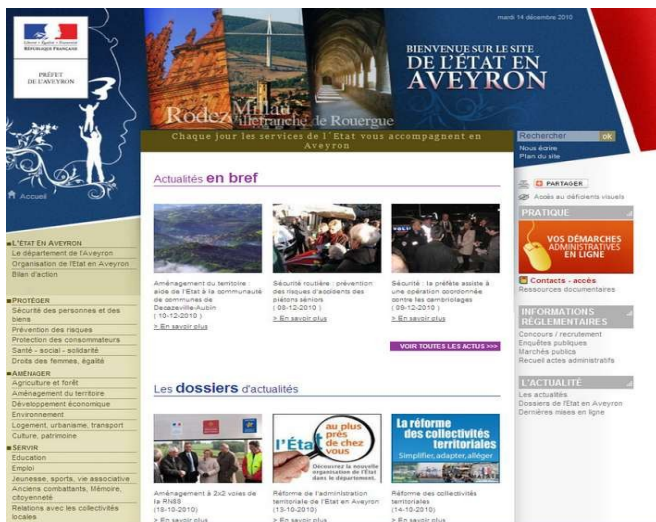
Liberté • Égalité • Fraternité
RÉPUBLIQUE FRANÇAISE

PRÉFET DE L'AVEYRON

mardi 14 décembre 2010

BIENVENUE SUR LE SITE
DE L'ÉTAT EN AVEYRON

Rodez Millau Villefranche de Rouergue

Chaque jour les services de l'Etat vous accompagnent en Aveyron

Rechercher ok
Nous écrire
Plan du site

Accueil

Actualités en bref

PARTAGER
Accès au déficients visuels

PRATIQUE
VOS DÉMARCHES ADMINISTRATIVES EN LIGNE
Contacts - accès
Ressources documentaires

INFORMATIONS RÉGLEMENTAIRES
Concours / recrutement
Enquêtes publiques
Marchés publics
Recueil actes administratifs

L'ACTUALITÉ
Les actualités
Dossiers de l'Etat en Aveyron
Dernières mises en ligne

L'ÉTAT EN AVEYRON
Le département de l'Aveyron
Organisation de l'Etat en Aveyron
Bilan d'action

PROTÉGER
Sécurité des personnes et des biens
Prévention des risques
Protection des consommateurs
Santé - social - solidarité
Droits des femmes, égalité

AMÉNAGER
Agriculture et forêt
Aménagement du territoire
Développement économique
Environnement
Logement, urbanisme, transport
Culture, patrimoine

SERVIR
Education
Emploi
Jeunesse, sports, vie associative
Anciens combattants, Mémoire, citoyenneté
Relations avec les collectivités locales

Aménagement du territoire : aide de l'Etat à la communauté de communes de Decazeville-Aubin (10-12-2010)
> En savoir plus

Sécurité routière : prévention des risques d'accidents des piétons séniors (08-12-2010)
> En savoir plus

Sécurité : la préfète assiste à une opération coordonnée contre les cambriolages (09-12-2010)
> En savoir plus

VOIR TOUTES LES ACTUS >>>

Les dossiers d'actualités

l'État au plus près de chez vous
Découvrez la nouvelle organisation de l'Etat dans le département.

La réforme des collectivités territoriales
Simplifier, adapter, alléger

Aménagement à 2x2 voies de la RN88 (18-10-2010)
> En savoir plus

Réforme de l'administration territoriale de l'Etat en Aveyron (13-10-2010)
> En savoir plus

Réforme des collectivités territoriales (14-10-2010)
> En savoir plus